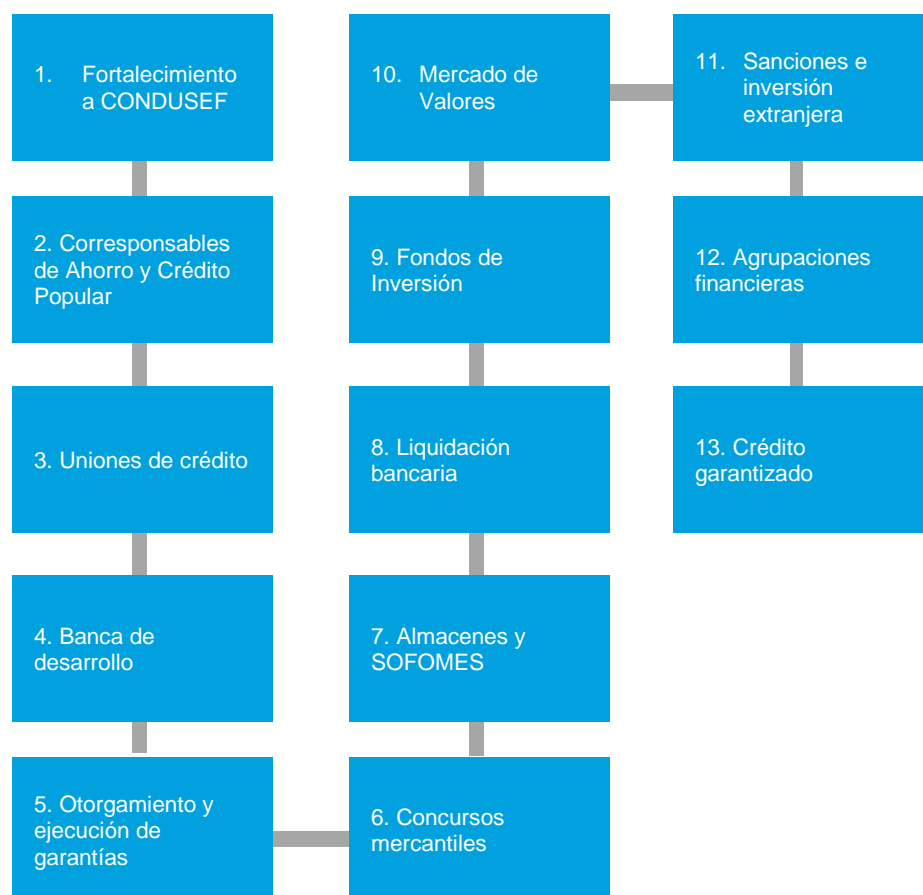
1. Fortalecimiento a CONDUSEF

2. Corresponsables de Ahorro y Crédito Popular

3. Uniones de crédito

4. Banca de desarrollo

5. Otorgamiento y ejecución de garantías

6. Concursos mercantiles

7. Almacenes y SOFOMES

8. Liquidación bancaria

9. Fondos de Inversión

10. Mercado de Valores

11. Sanciones e inversión extranjera

12. Agrupaciones financieras

13. Crédito garantizado